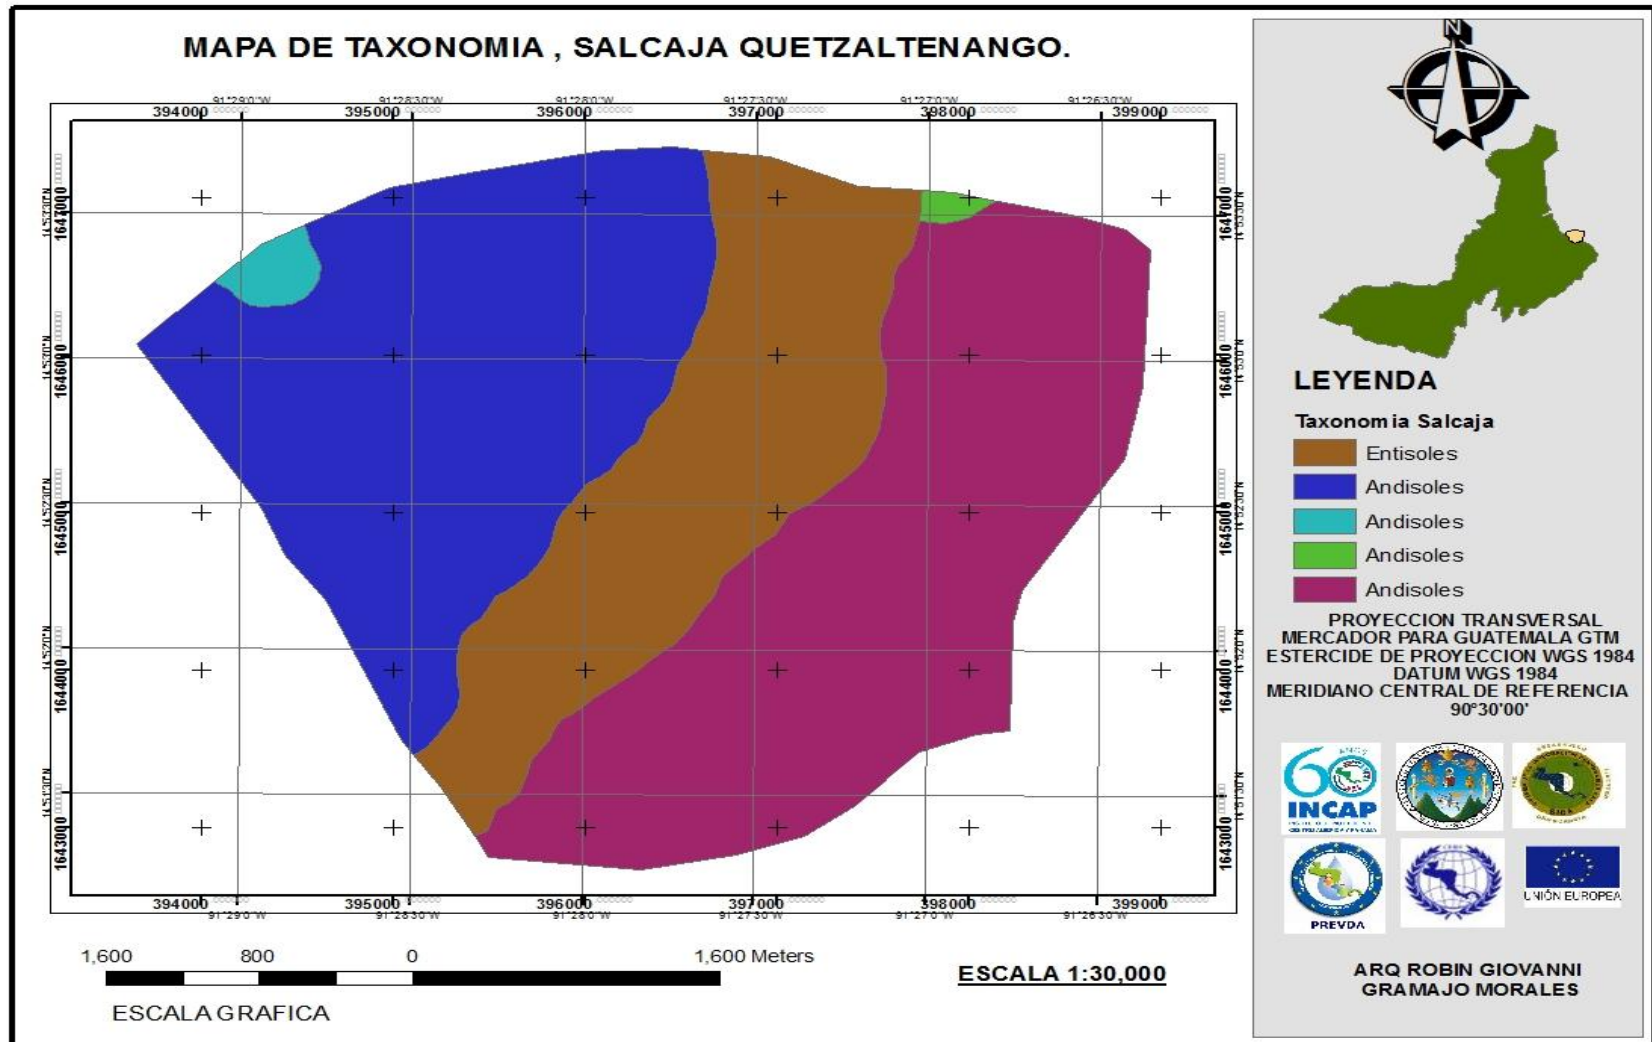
MAPA DE TAXONOMIA , SALCAJA QUETZALTENANGO.

91°29'0"W 91°28'30"W 91°28'0"W 91°27'30"W 91°27'0"W 91°26'30"W

394000 395000 396000 397000 398000 399000

1647000 1646000 1645000 1644000 1643000

1647000 1646000 1645000 1644000 1643000

394000 395000 396000 397000 398000 399000

91°29'0"W 91°28'30"W 91°28'0"W 91°27'30"W 91°27'0"W 91°26'30"W

N

LEYENDA

Taxonomia Salcaja

Entisoles

Andisoles

Andisoles

Andisoles

Andisoles

PROYECCION TRANSVERSAL MERCADOR PARA GUATEMALA GTM ESTERCIDE DE PROYECCION WGS 1984 DATUM WGS 1984 MERIDIANO CENTRAL DE REFERENCIA 90°30'00'

INCAP

PREVDA

UNIÓN EUROPEA

1,600 800 0 1,600 Meters

ESCALA GRAFICA

ESCALA 1:30,000

ARQ ROBIN GIOVANNI GRAMAJO MORALES